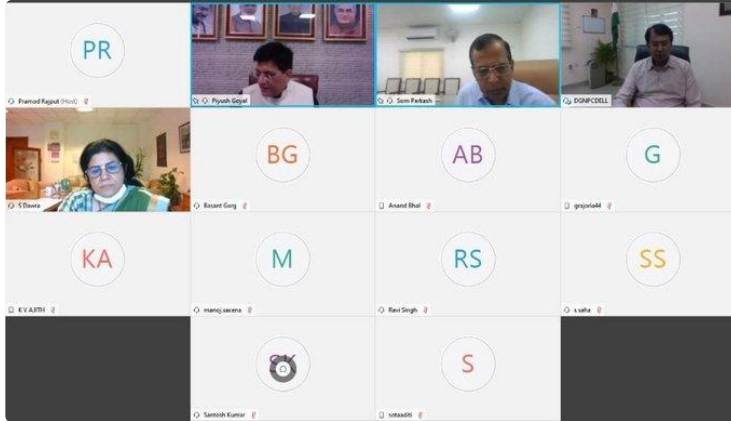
PR
Pramod Rajput (Host)

Piyush Goyal

Som Parkash

DGNFCDELL

S Dawra

BG
Basant Garg

AB
Anand Bhal

G
grajoria44

KA
K V AJITH

M
manoj.saxena

RS
Ravi Singh

SS
s.saha

SK
Santosh Kumar

S
sotaaditi